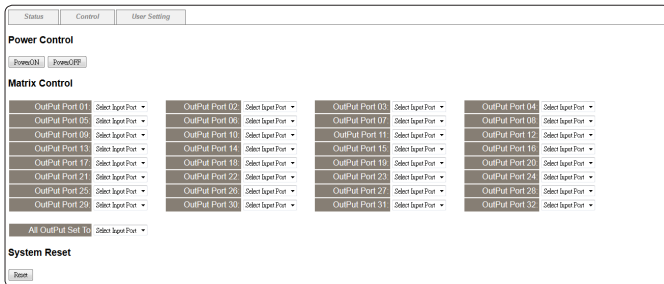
Status | Control | User Setting

Power Control

PowerON PowerOFF

Matrix Control

| | | | | | | | |
|---|---|---|---|---|---|---|---|
| OutPut Port 01 | Select Input Port | OutPut Port 02: | Select Input Port | OutPut Port 03: | Select Input Port | OutPut Port 04 | Select Input Port |
| OutPut Port 05 | Select Input Port | OutPut Port 06: | Select Input Port | OutPut Port 07: | Select Input Port | OutPut Port 08: | Select Input Port |
| OutPut Port 09 | Select Input Port | OutPut Port 10: | Select Input Port | OutPut Port 11: | Select Input Port | OutPut Port 12: | Select Input Port |
| OutPut Port 13 | Select Input Port | OutPut Port 14: | Select Input Port | OutPut Port 15: | Select Input Port | OutPut Port 16: | Select Input Port |
| OutPut Port 17 | Select Input Port | OutPut Port 18: | Select Input Port | OutPut Port 19: | Select Input Port | OutPut Port 20: | Select Input Port |
| OutPut Port 21 | Select Input Port | OutPut Port 22: | Select Input Port | OutPut Port 23: | Select Input Port | OutPut Port 24: | Select Input Port |
| OutPut Port 25 | Select Input Port | OutPut Port 26: | Select Input Port | OutPut Port 27: | Select Input Port | OutPut Port 28: | Select Input Port |
| OutPut Port 29 | Select Input Port | OutPut Port 30: | Select Input Port | OutPut Port 31: | Select Input Port | OutPut Port 32: | Select Input Port |

All OutPut Set To Select Input Port

System Reset

Reset